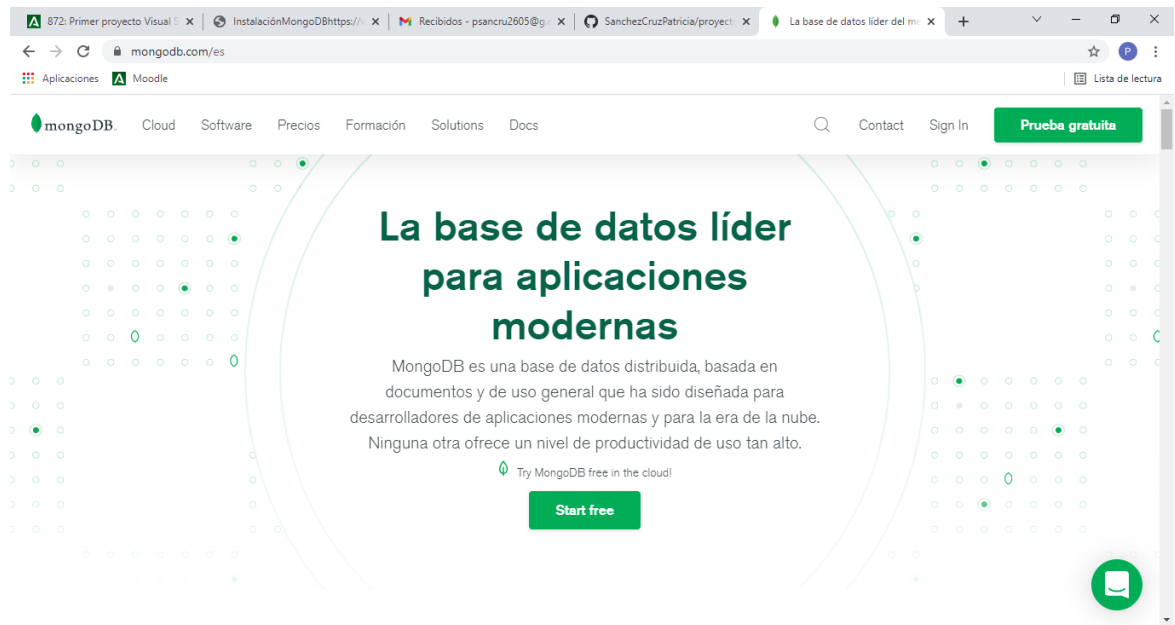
872: Primer proyecto Visual S
InstalaciónMongoDBhttps://
Recibidos - psancru2605@g
SanchezCruzPatricia/proyect
La base de datos líder del m

mongodb.com/es

Aplicaciones
Moodle
Lista de lectura

mongoDB.
Cloud
Software
Precios
Formación
Solutions
Docs
Contact
Sign In
Prueba gratuita

La base de datos líder para aplicaciones modernas

MongoDB es una base de datos distribuida, basada en documentos y de uso general que ha sido diseñada para desarrolladores de aplicaciones modernas y para la era de la nube. Ninguna otra ofrece un nivel de productividad de uso tan alto.

Try MongoDB free in the cloud!

Start free